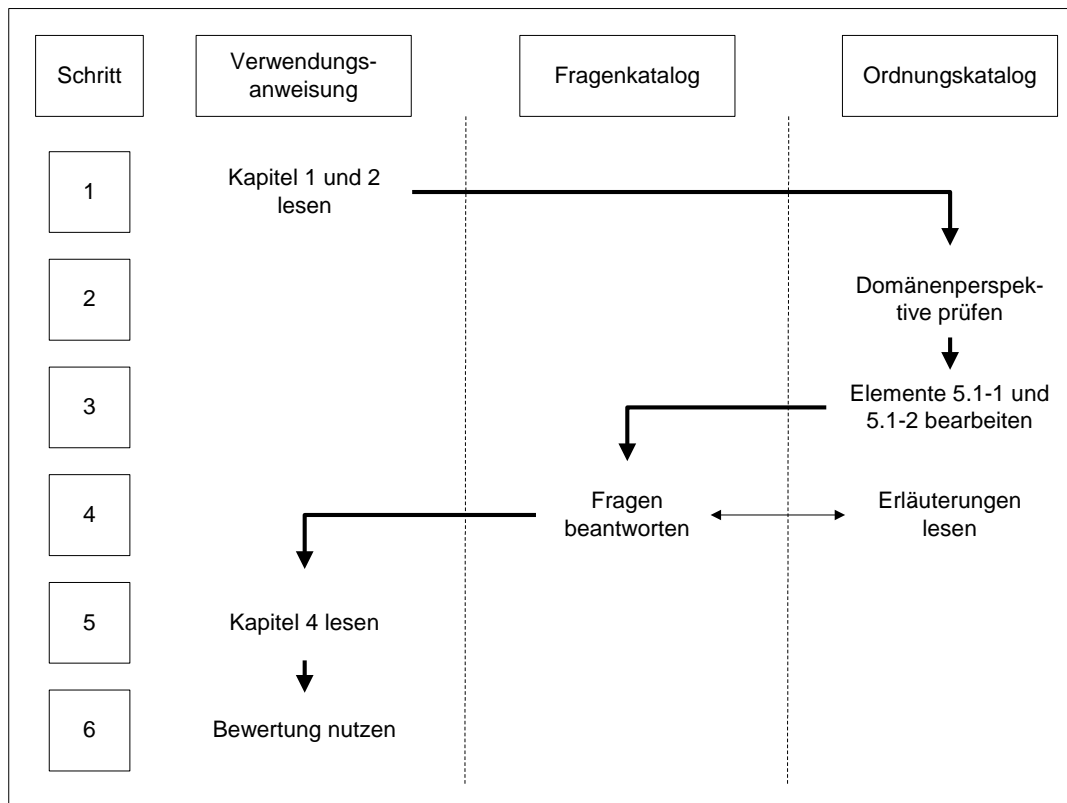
Schritt

Verwendungsanweisung

Fragenkatalog

Ordnungskatalog

1

Kapitel 1 und 2 lesen

2

Domänenperspektive prüfen

3

Elemente 5.1-1 und 5.1-2 bearbeiten

4

Fragen beantworten

Erläuterungen lesen

5

Kapitel 4 lesen

6

Bewertung nutzen